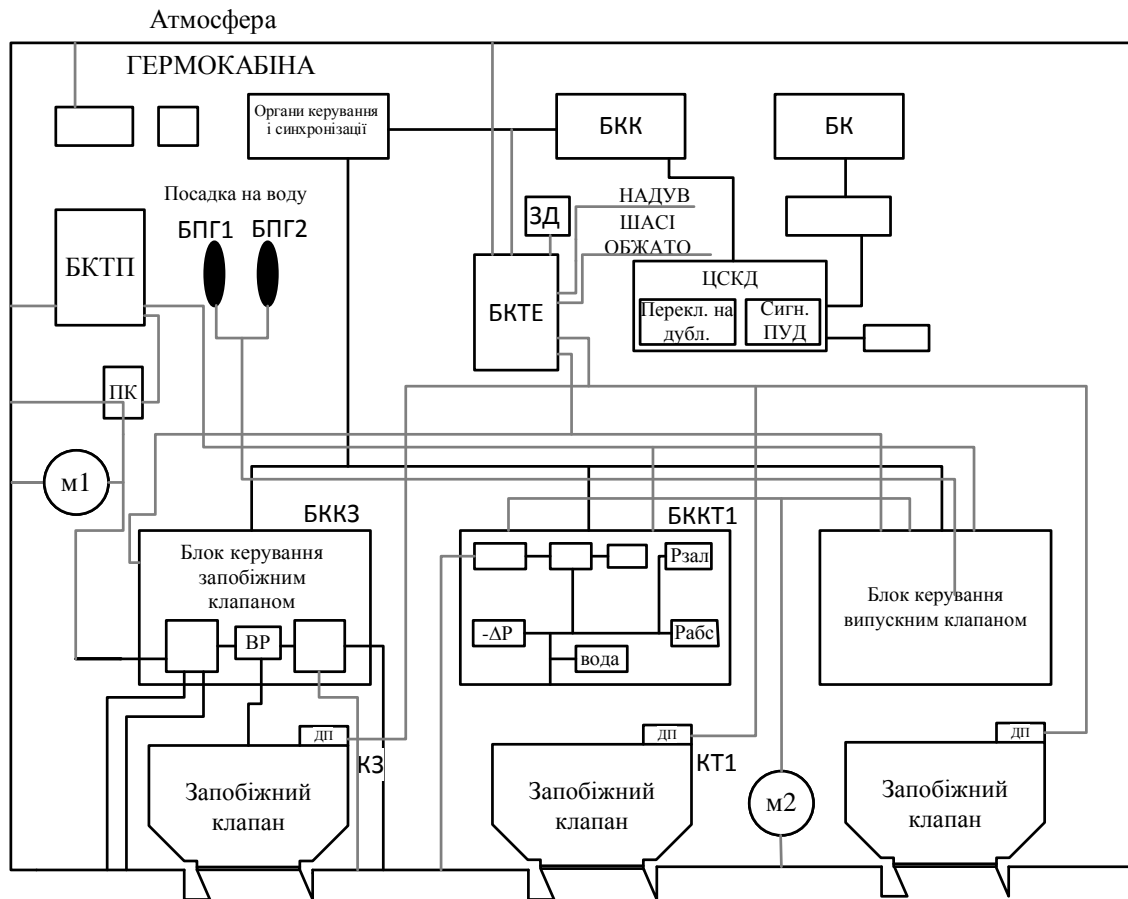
Атмосфера

ГЕРМОКАБІНА

Органи керування і синхронізації

БКК

БК

Посадка на воду

БПГ1

БПГ2

БКТП

ЗД

НАДУВ

ШАСІ

ОБЖАТО

БКТЕ

ЦСКД

Перекл. на дубл.

Сигн. ПУД

ПК

м1

БККЗ

БККТ1

Блок керування запобіжним клапаном

ВР

Рзал

-ΔР

Рабс

вода

Блок керування випускним клапаном

ДП

ДП

ДП

КЗ

КТ1

м2

Запобіжний клапан

Запобіжний клапан

Запобіжний клапан